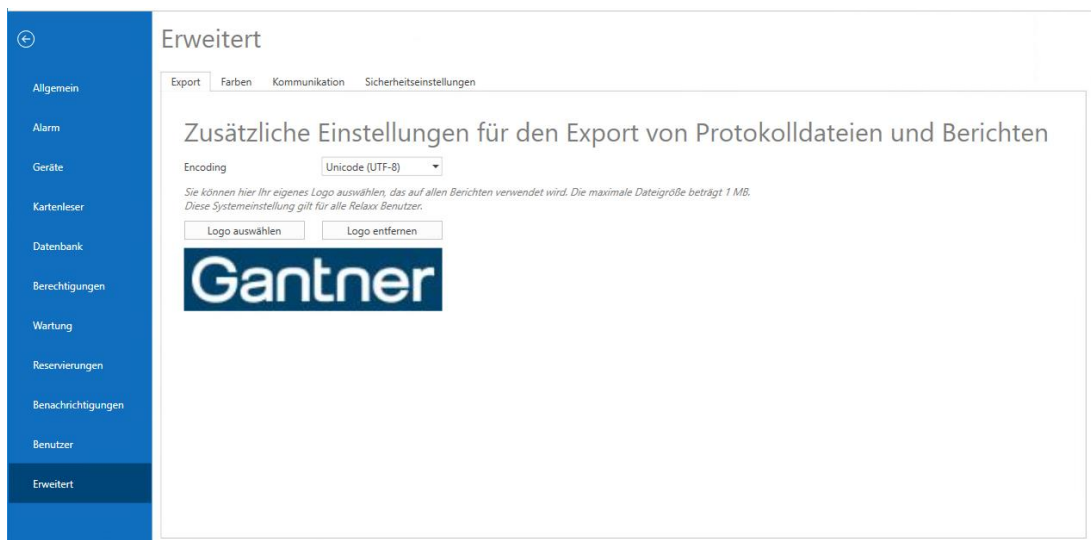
Allgemein
Alarm
Geräte
Kartenleser
Datenbank
Berechtigungen
Wartung
Reservierungen
Benachrichtigungen
Benutzer
Erweitert

Erweitert

Export Farben Kommunikation Sicherheitseinstellungen

Zusätzliche Einstellungen für den Export von Protokolldateien und Berichten

Encoding Unicode (UTF-8)

Sie können hier Ihr eigenes Logo auswählen, das auf allen Berichten verwendet wird. Die maximale Dateigröße beträgt 1 MB.
Diese Systemeinstellung gilt für alle Relaxx Benutzer.

Logo auswählen Logo entfernen

Gantner